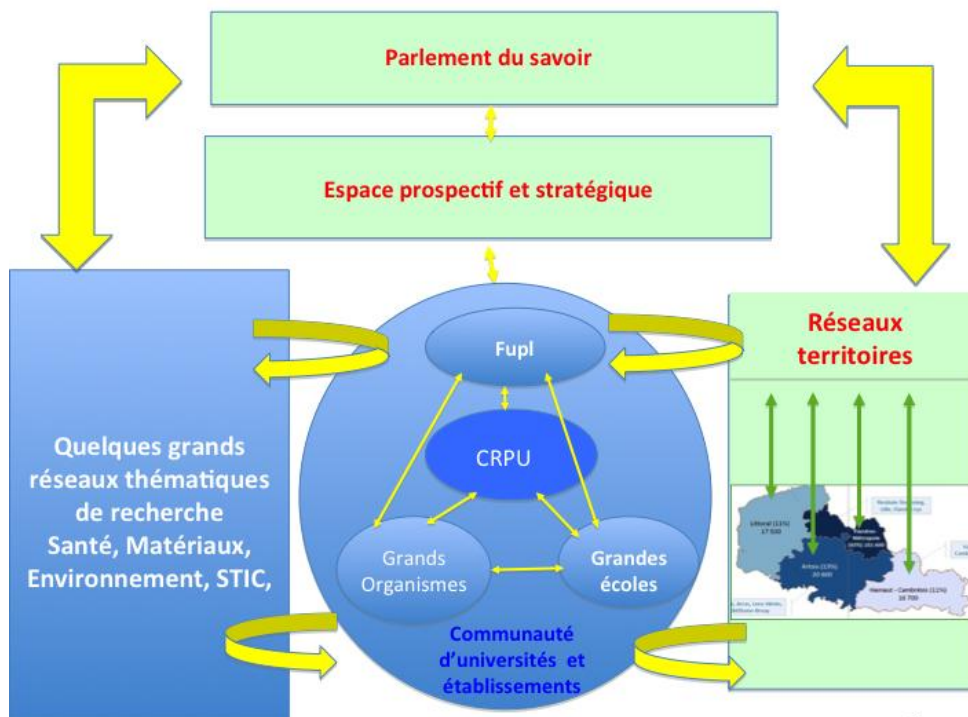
Parlement du savoir

Espace prospectif et stratégique

Quelques grands réseaux thématiques de recherche Santé, Matériaux, Environnement, STIC,

Fupl

CRPU

Grands Organismes

Grandes écoles

Communauté d'universités et établissements

Réseaux territoires

Littoral (11%) 17 500

Flandres Métropole (50%) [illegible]

Arras (13%) 20 600

Hainaut - Cambrésis (11%) 18 700

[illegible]